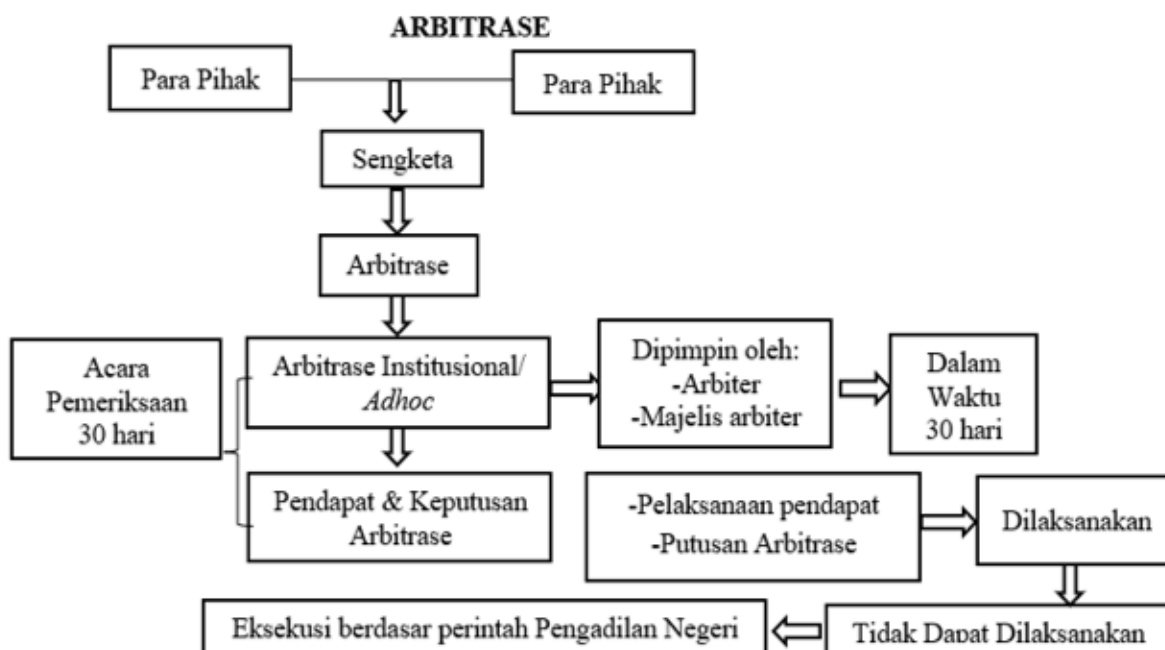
ARBITRASE

Para Pihak

Para Pihak

Sengketa

Arbitrase

Acara Pemeriksaan 30 hari

Arbitrase Institusional/ *Adhoc*

Dipimpin oleh: -Arbiter -Majelis arbiter

Dalam Waktu 30 hari

Pendapat & Keputusan Arbitrase

-Pelaksanaan pendapat -Putusan Arbitrase

Dilaksanakan

Eksekusi berdasar perintah Pengadilan Negeri

Tidak Dapat Dilaksanakan